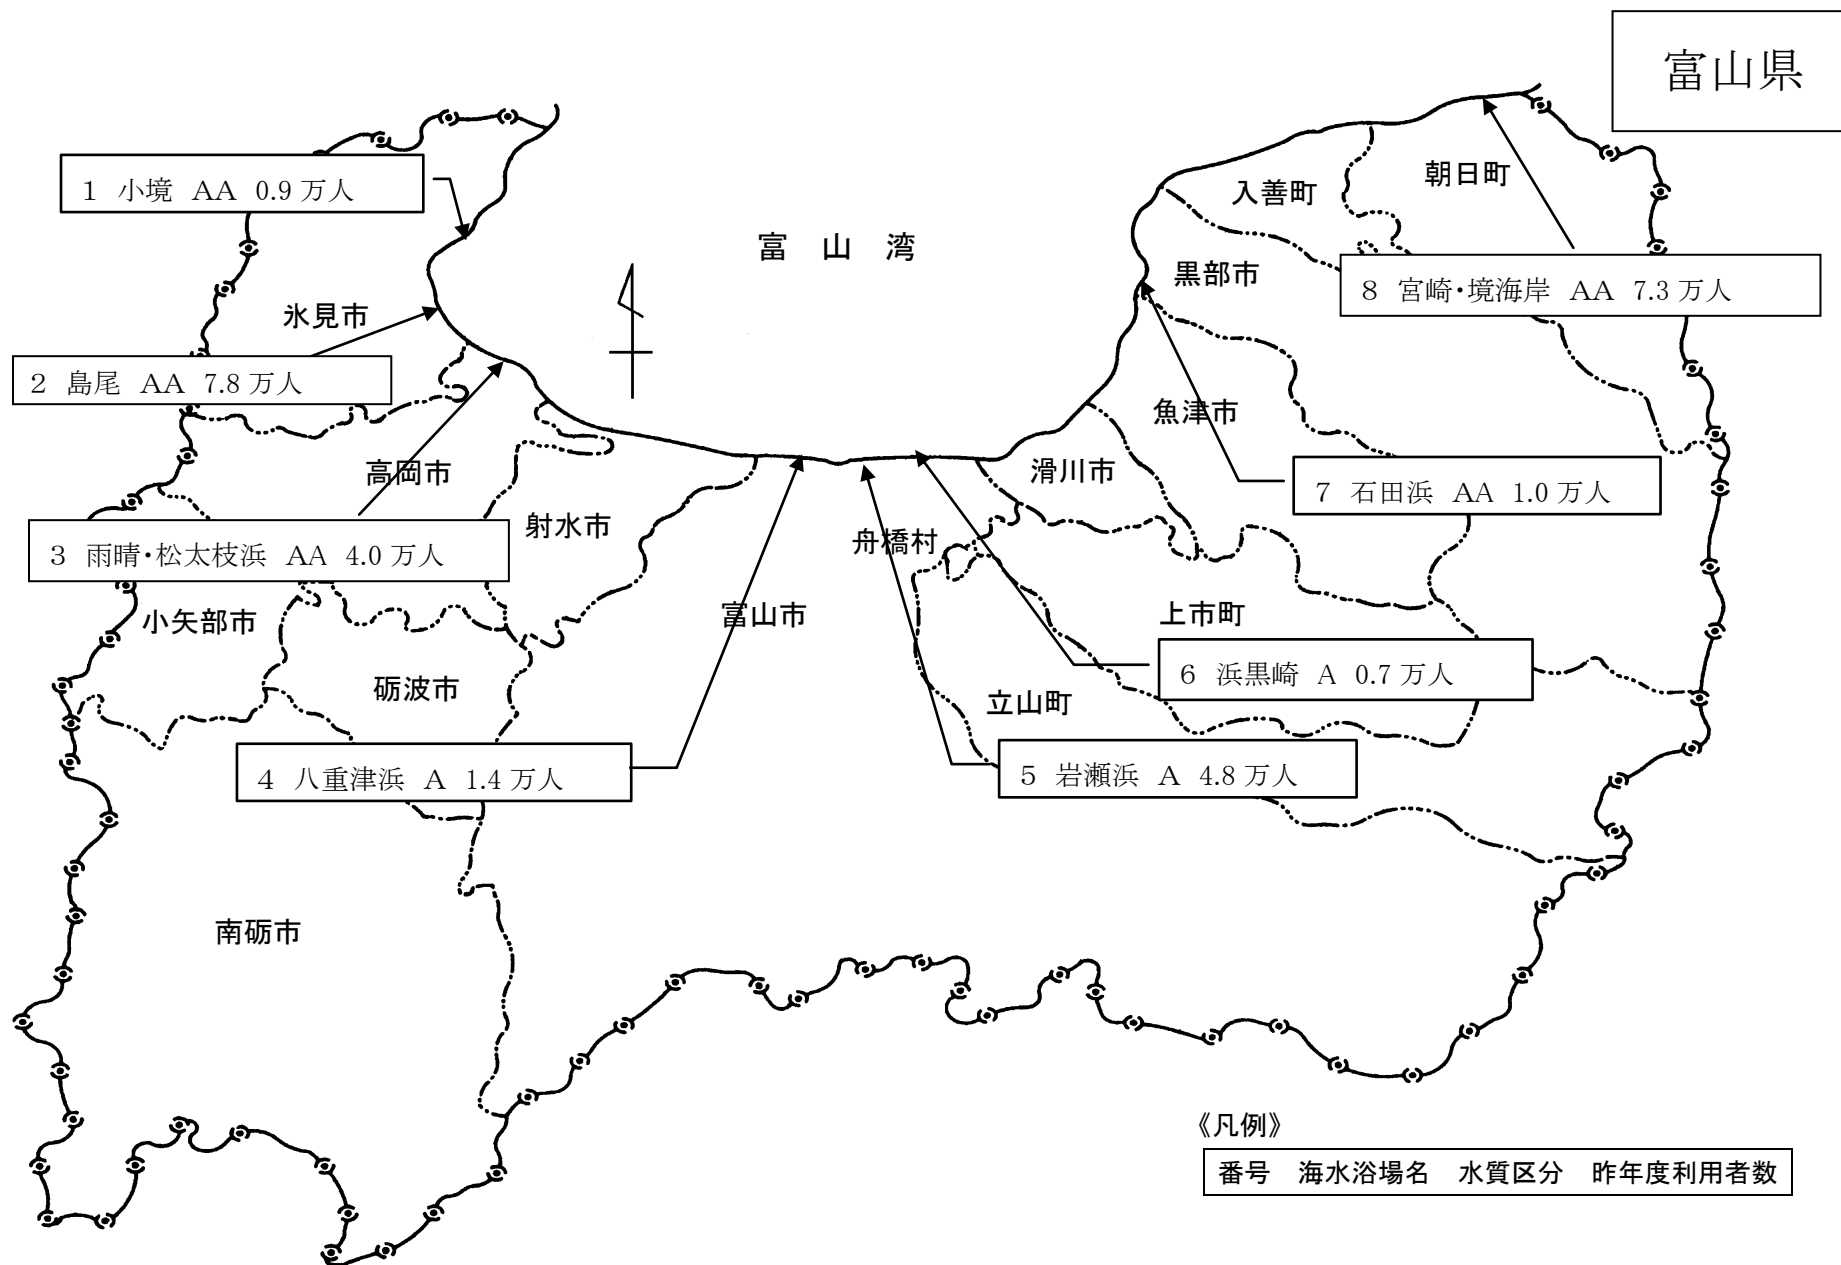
富山県

1 小境 AA 0.9 万人

富 山 湾

入善町

朝日町

黒部市

8 宮崎・境海岸 AA 7.3 万人

氷見市

2 島尾 AA 7.8 万人

魚津市

高岡市

滑川市

7 石田浜 AA 1.0 万人

射水市

3 雨晴・松太枝浜 AA 4.0 万人

舟橋村

富山市

上市町

小矢部市

6 浜黒崎 A 0.7 万人

砺波市

立山町

4 八重津浜 A 1.4 万人

5 岩瀬浜 A 4.8 万人

南砺市

《凡例》

番号 海水浴場名 水質区分 昨年度利用者数